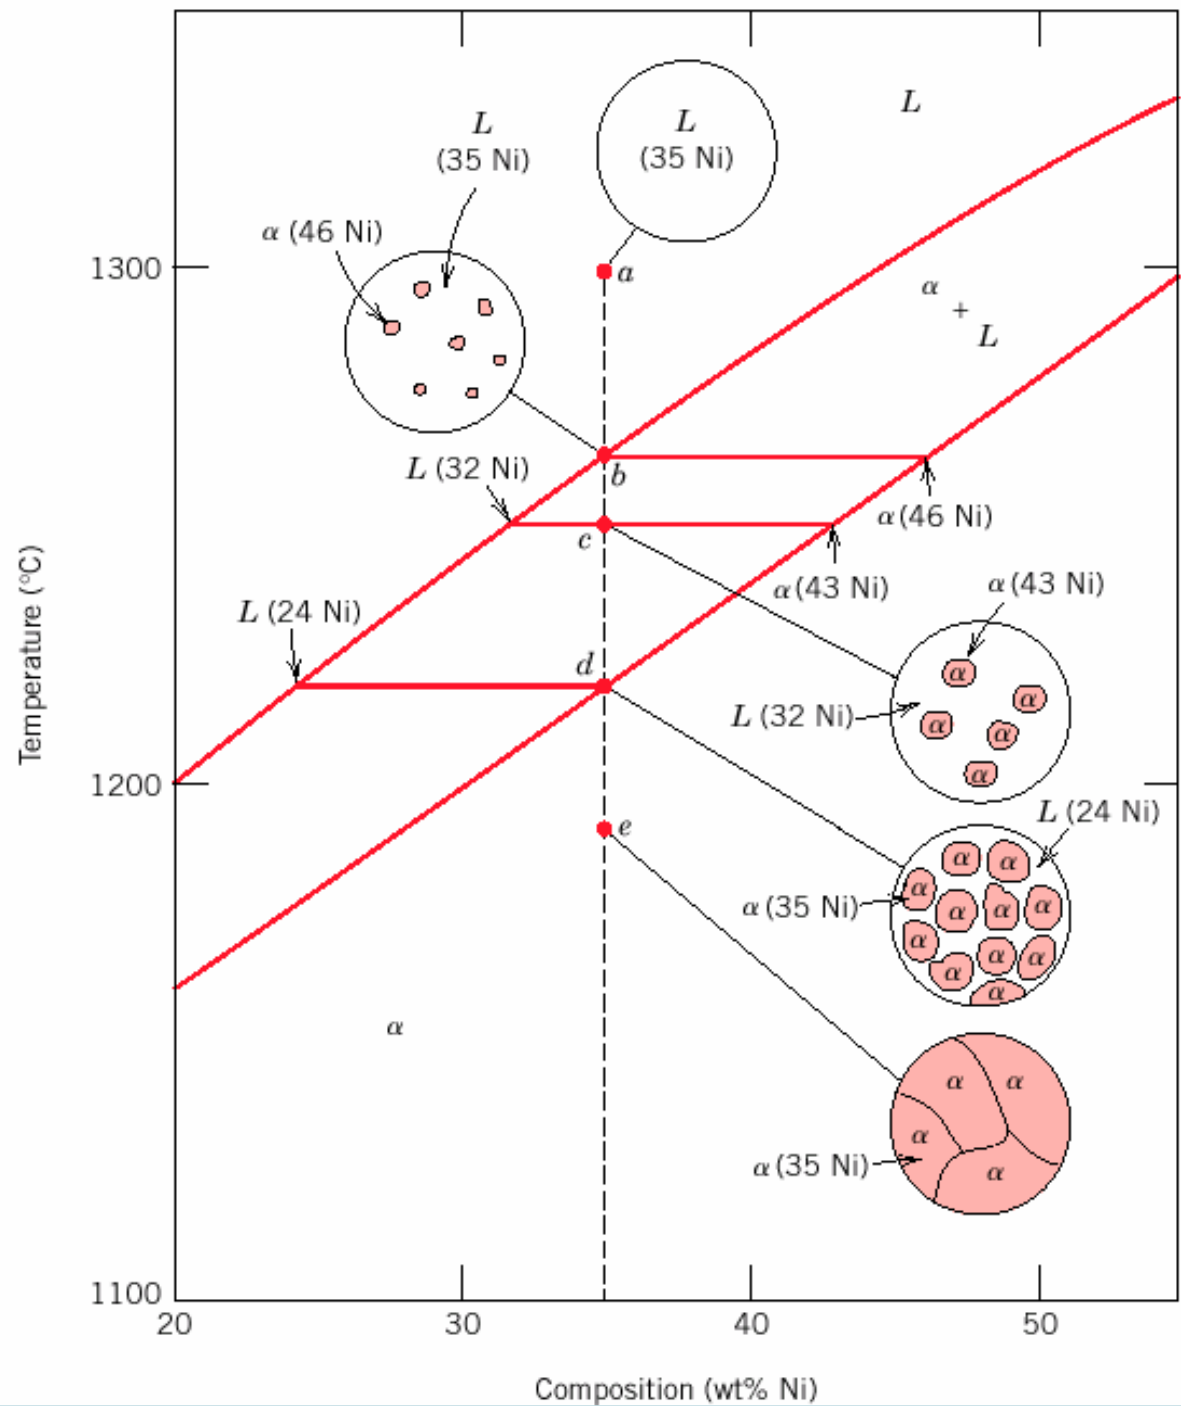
$L$
(35 Ni)

$L$
(35 Ni)

$L$

$\alpha$ (46 Ni)

1300

$a$

$\alpha$ + $L$

$b$

$L$ (32 Ni)

$\alpha$ (46 Ni)

$c$

$\alpha$ (43 Ni)

$\alpha$ (43 Ni)

$L$ (24 Ni)

$d$

$\alpha$ $\alpha$ $\alpha$ $\alpha$ $\alpha$

$L$ (32 Ni)

Temperature (°C)

1200

$e$

$L$ (24 Ni)

$\alpha$ (35 Ni)

$\alpha$ $\alpha$ $\alpha$ $\alpha$ $\alpha$ $\alpha$ $\alpha$ $\alpha$ $\alpha$ $\alpha$ $\alpha$ $\alpha$

$\alpha$

$\alpha$ $\alpha$ $\alpha$ $\alpha$

$\alpha$ (35 Ni)

1100

20 30 40 50

Composition (wt% Ni)